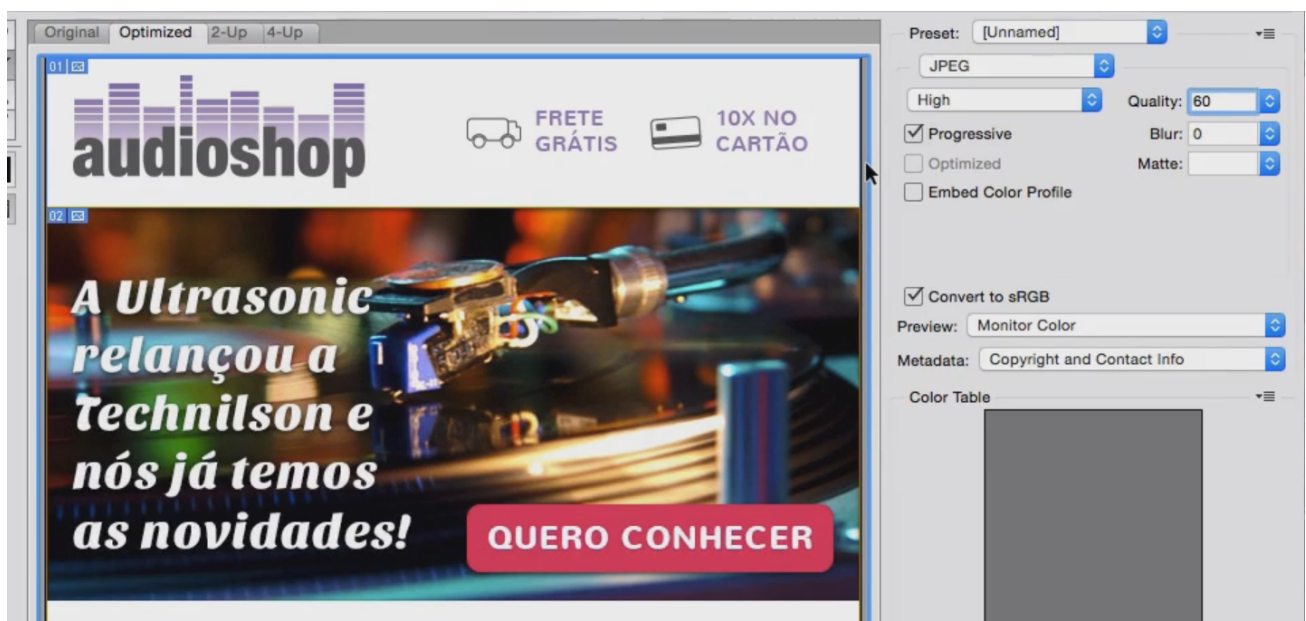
Original Optimized 2-Up 4-Up

01

audioshop

FRETE GRÁTIS

10X NO CARTÃO

02

A Ultrasonic relançou a Technilson e nós já temos as novidades!

QUERO CONHECER

Preset: [Unnamed]

JPEG

High

Quality: 60

Progressive

Blur: 0

Optimized

Matte:

Embed Color Profile

Convert to sRGB

Preview: Monitor Color

Metadata: Copyright and Contact Info

Color Table